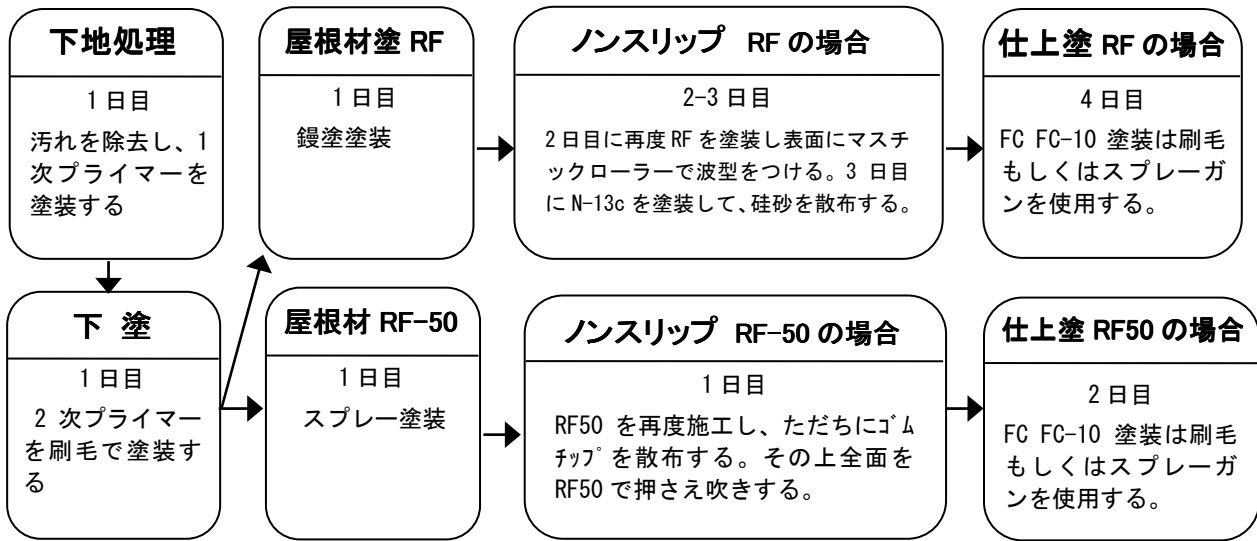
下地処理

1日目

汚れを除去し、1次プライマーを塗装する

屋根材塗 RF

1日目

鏝塗塗装

ノンスリップ RF の場合

2-3 日目

2日目に再度 RF を塗装し表面にマスチックローラーで波型をつける。3 日目に N-13c を塗装して、硅砂を散布する。

仕上塗 RF の場合

4日目

FC FC-10 塗装は刷毛もしくはスプレーガンを使用する。

下 塗

1日目

2 次プライマーを刷毛で塗装する

屋根材 RF-50

1日目

スプレー塗装

ノンスリップ RF-50 の場合

1日目

RF50 を再度施工し、ただちにｺﾞﾑﾁｯﾌﾟを散布する。その上全面を RF50 で押さえ吹きする。

仕上塗 RF50 の場合

2日目

FC FC-10 塗装は刷毛もしくはスプレーガンを使用する。